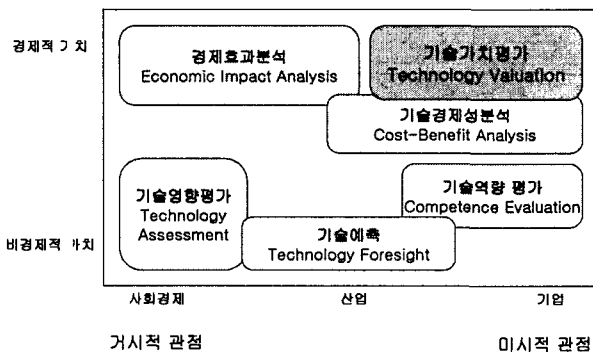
경제적 가치

비경제적 가치

경제효과분석
Economic Impact Analysis

기술가치평가
Technology Valuation

기술경제성분석
Cost-Benefit Analysis

기술영향평가
Technology Assessment

기술역량 평가
Competence Evaluation

기술예측
Technology Foresight

사회경제

산업

기업

거시적 관점

미시적 관점